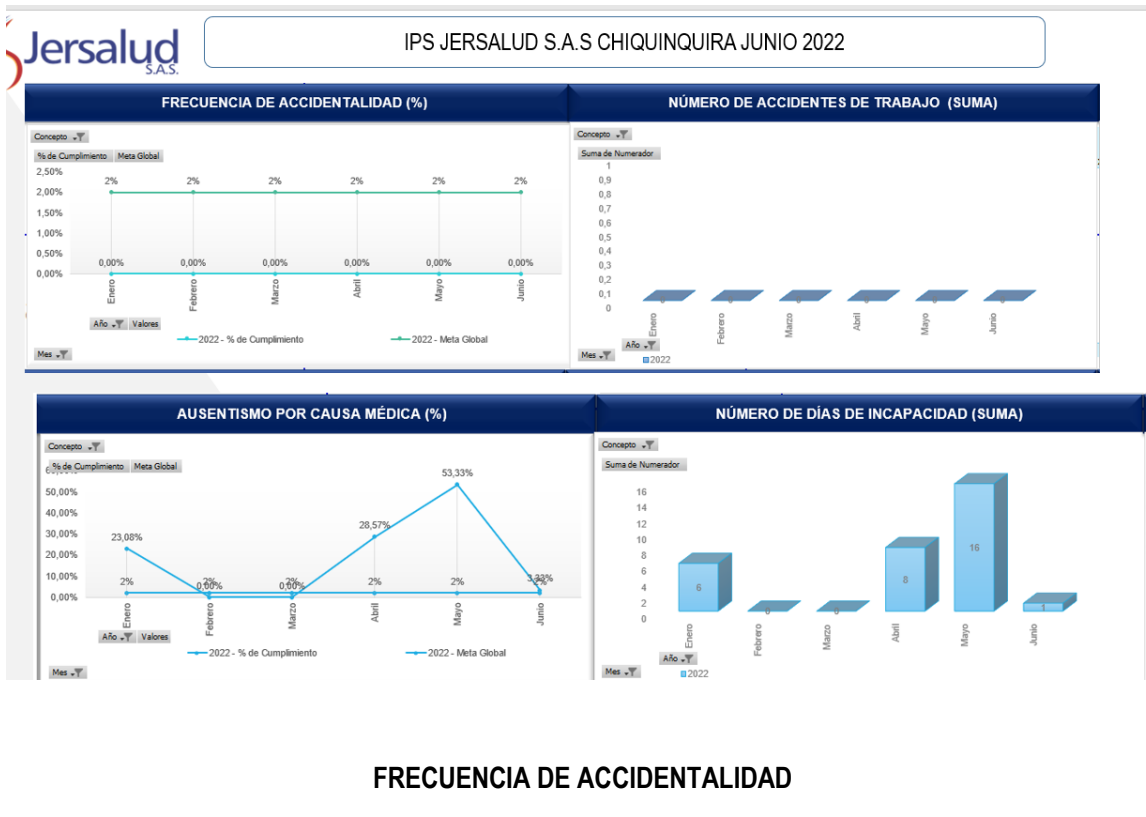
Jersalud S.A.S.

IPS JERSALUD S.A.S CHIQUINQUIRA JUNIO 2022

FRECUENCIA DE ACCIDENTALIDAD (%)

Concepto

% de Cumplimiento Meta Global

2,50%
2,00%
1,50%
1,00%
0,50%
0,00%

2% 2% 2% 2% 2% 2%

0,00% 0,00% 0,00% 0,00% 0,00% 0,00%

Enero Febrero Marzo Abril Mayo Junio

Año Valores

2022 - % de Cumplimiento 2022 - Meta Global

Mes

NÚMERO DE ACCIDENTES DE TRABAJO (SUMA)

Concepto

Suma de Numerador

1
0,9
0,8
0,7
0,6
0,5
0,4
0,3
0,2
0,1
0

0 0 0 0 0 0

Enero Febrero Marzo Abril Mayo Junio

Año

2022

Mes

AUSENTISMO POR CAUSA MÉDICA (%)

Concepto

% de Cumplimiento Meta Global

50,00%
40,00%
30,00%
20,00%
10,00%
0,00%

23,08% 0,00% 0,00% 28,57% 53,33% 3,33%

2% 2% 2% 2% 2% 2%

Enero Febrero Marzo Abril Mayo Junio

Año Valores

2022 - % de Cumplimiento 2022 - Meta Global

Mes

NÚMERO DE DÍAS DE INCAPACIDAD (SUMA)

Concepto

Suma de Numerador

16
14
12
10
8
6
4
2
0

6 0 0 8 16 1

Enero Febrero Marzo Abril Mayo Junio

Año

2022

Mes

FRECUENCIA DE ACCIDENTALIDAD